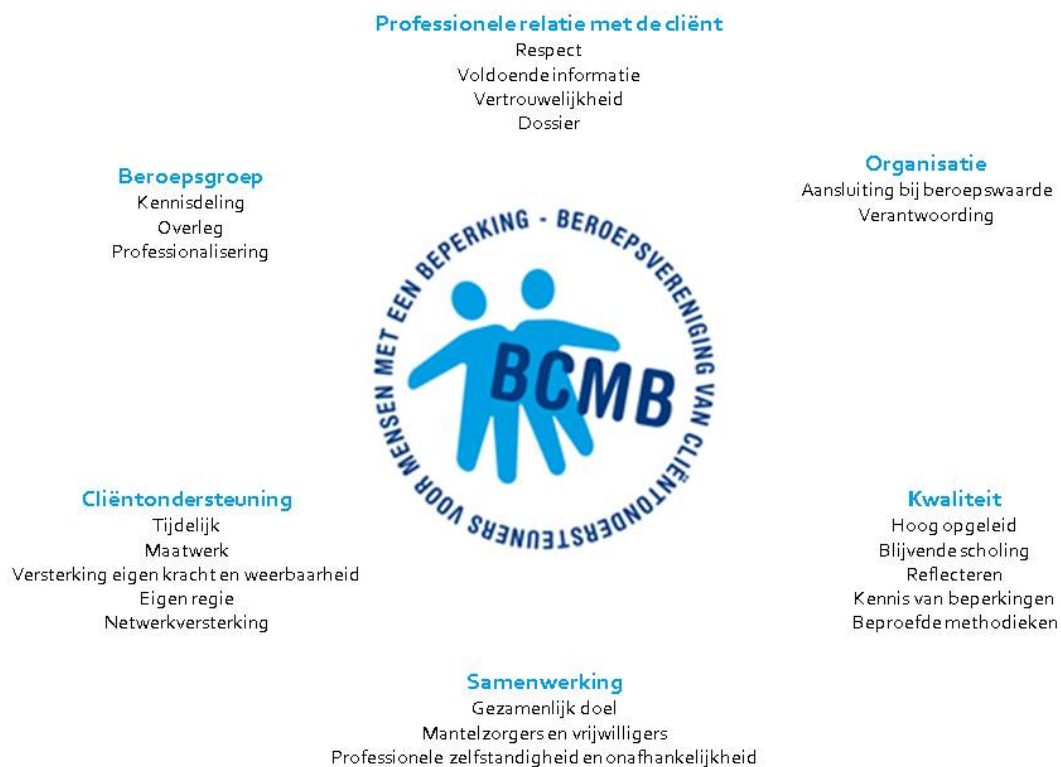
Professionele relatie met de cliënt
Respect
Voldoende informatie
Vertrouwelijkheid
Dossier

Beroepsgroep
Kennisdeling
Overleg
Professionalisering

Organisatie
Aansluiting bij beroepswaarde
Verantwoording

BCMB
BEROEPSVERENIGING VAN CLIËNTONDERSTEUNERS VOOR MENSEN MET EEN BEPERKING -

Cliëntondersteuning
Tijdelijk
Maatwerk
Versterking eigen kracht en weerbaarheid
Eigen regie
Netwerkversterking

Kwaliteit
Hoog opgeleid
Blijvende scholing
Reflecteren
Kennis van beperkingen
Beproefde methodieken

Samenwerking
Gezamenlijk doel
Mantelzorgers en vrijwilligers
Professionele zelfstandigheid en onafhankelijkheid